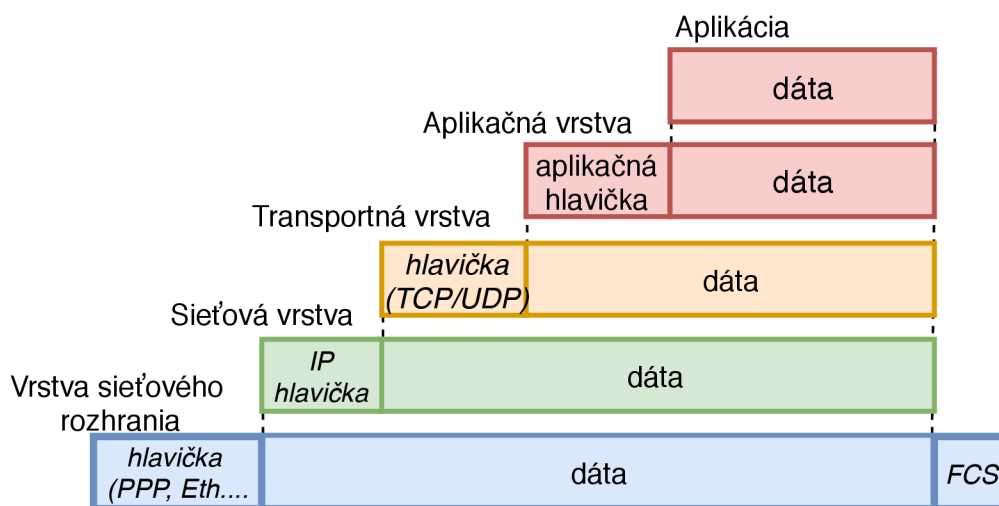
Aplikácia

dáta

Aplikačná vrstva

aplikačná hlavička

dáta

Transportná vrstva

hlavička (TCP/UDP)

dáta

Sieťová vrstva

IP hlavička

dáta

Vrstva sieťového rozhrania

hlavička (PPP, Eth....

dáta

FCS